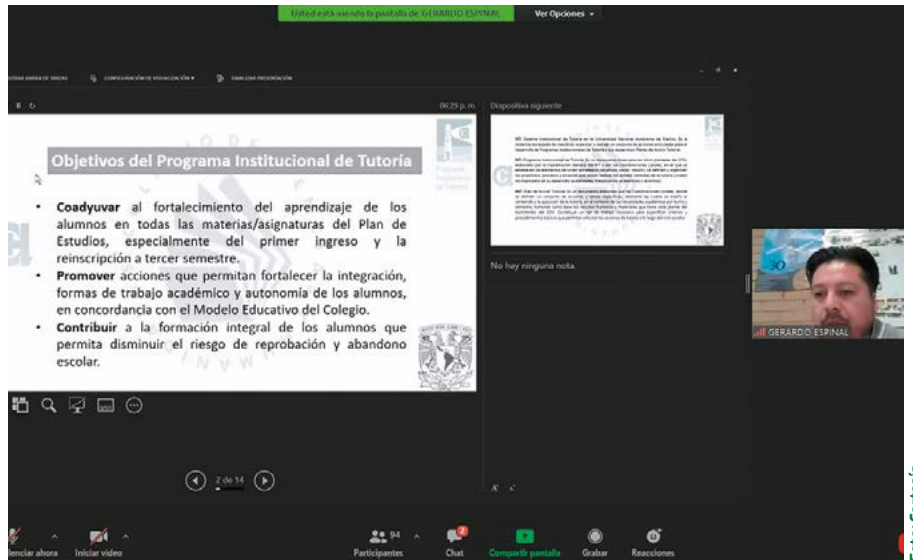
Usted está viendo la pantalla de GERARDO ESPINAL

Ver Opciones

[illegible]   CONFIGURACIÓN DE VISUALIZACIÓN   FINALIZAR PRESENTACIÓN

06:29 p. m.

Diapositiva siguiente

Objetivos del Programa Institucional de Tutoría

• Coadyuvar al fortalecimiento del aprendizaje de los alumnos en todas las materias/asignaturas del Plan de Estudios, especialmente del primer ingreso y la reinscripción a tercer semestre.
• Promover acciones que permitan fortalecer la integración, formas de trabajo académico y autonomía de los alumnos, en concordancia con el Modelo Educativo del Colegio.
• Contribuir a la formación integral de los alumnos que permita disminuir el riesgo de reprobación y abandono escolar.

Programa Institucional de Tutoría

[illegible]

No hay ninguna nota.

GERARDO ESPINAL

2 de 14

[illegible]enciar ahora   Iniciar video   94 Participantes   Chat   Compartir pantalla   Grabar   Reacciones